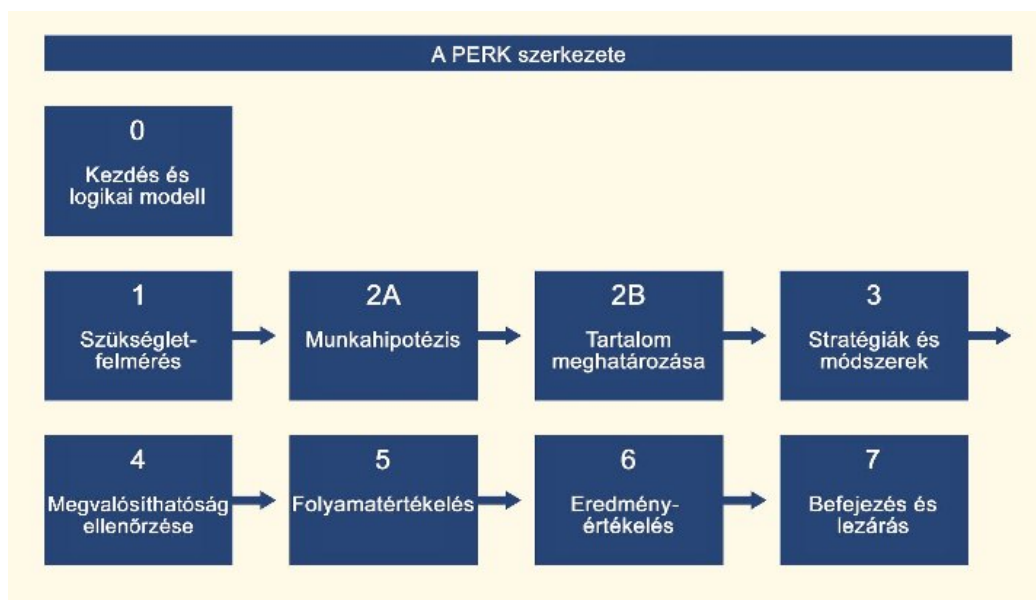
A PERK szerkezete

0
Kezdés és logikai modell

1
Szükséglet-felmérés

2A
Munkahipotézis

2B
Tartalom meghatározása

3
Stratégiák és módszerek

4
Megvalósíthatóság ellenőrzése

5
Folyamatértékelés

6
Eredmény-értékelés

7
Befejezés és lezárás